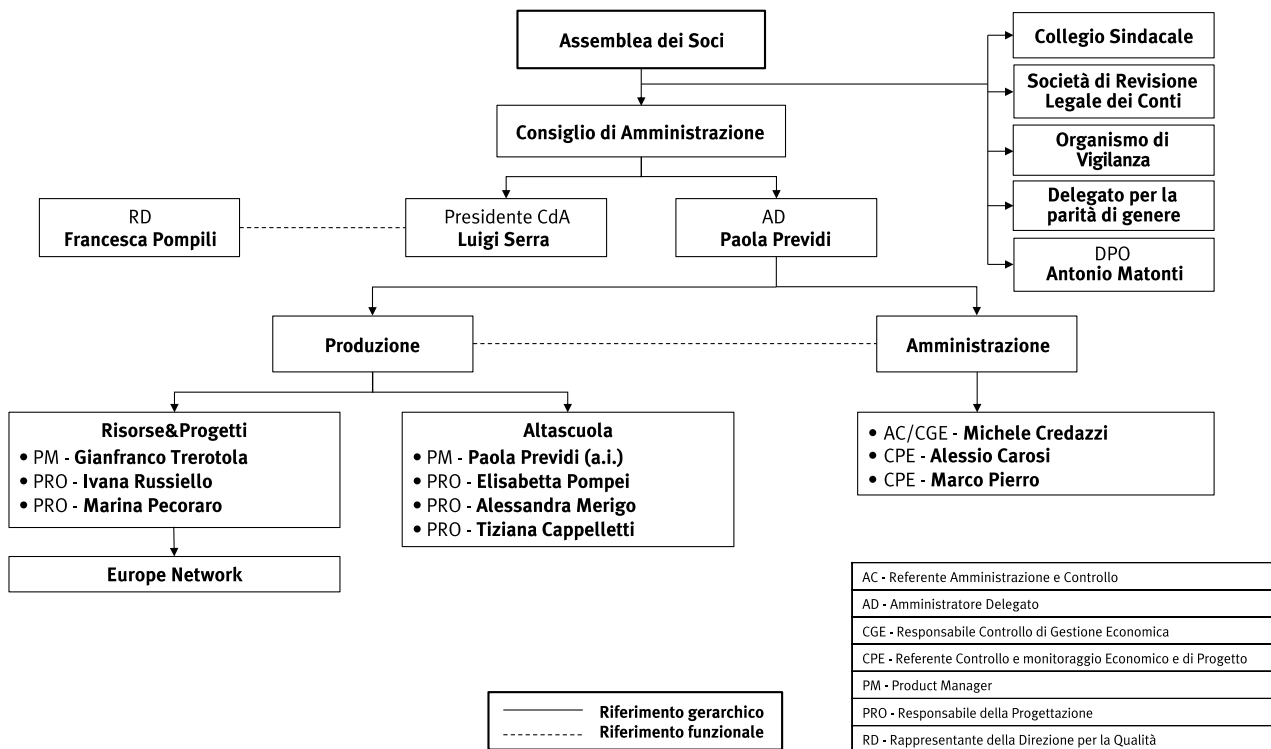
Assemblea dei Soci

Collegio Sindacale

Società di Revisione Legale dei Conti

Organismo di Vigilanza

Delegato per la parità di genere

DPO
**Antonio Matonti**

Consiglio di Amministrazione

RD
**Francesca Pompili**

Presidente CdA
**Luigi Serra**

AD
**Paola Previdi**

Produzione

Amministrazione

**Risorse&Progetti**
• PM - **Gianfranco Trerotola**
• PRO - **Ivana Russiello**
• PRO - **Marina Pecoraro**

**Altascuola**
• PM - **Paola Previdi (a.i.)**
• PRO - **Elisabetta Pompei**
• PRO - **Alessandra Merigo**
• PRO - **Tiziana Cappelletti**

• AC/CGE - **Michele Credazzi**
• CPE - **Alessio Carosi**
• CPE - **Marco Pierro**

Europe Network

| |
|---|
| AC - Referente Amministrazione e Controllo |
| AD - Amministratore Delegato |
| CGE - Responsabile Controllo di Gestione Economica |
| CPE - Referente Controllo e monitoraggio Economico e di Progetto |
| PM - Product Manager |
| PRO - Responsabile della Progettazione |
| RD - Rappresentante della Direzione per la Qualità |

Riferimento gerarchico
Riferimento funzionale